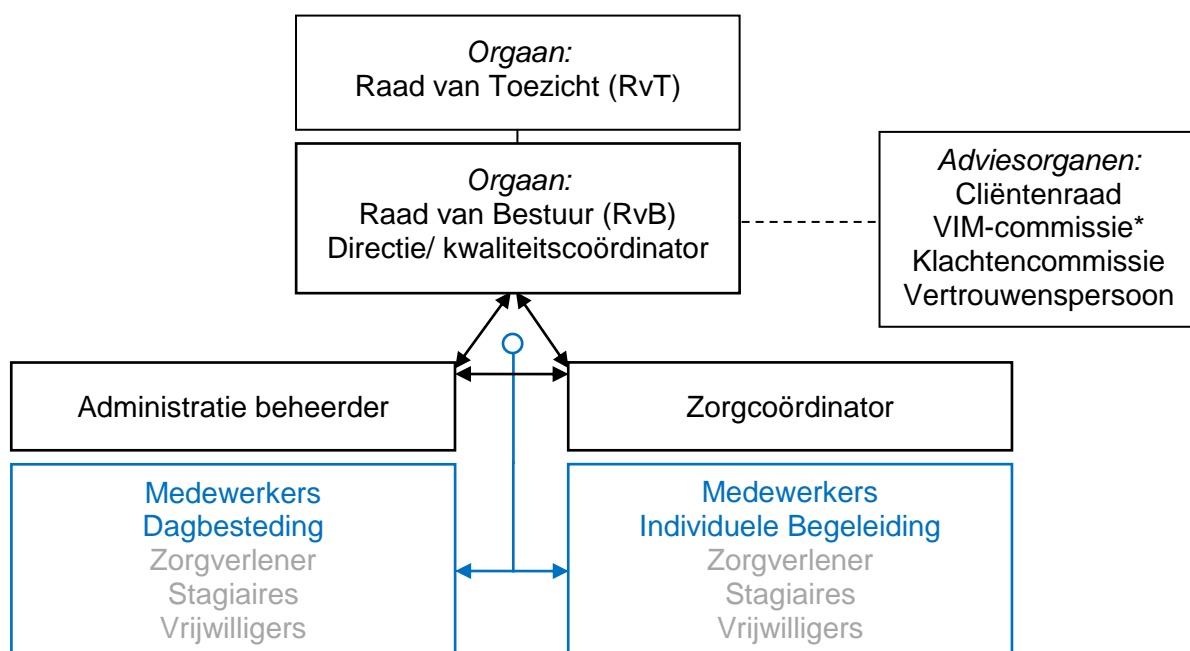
*Orgaan:*
Raad van Toezicht (RvT)

*Orgaan:*
Raad van Bestuur (RvB)
Directie/ kwaliteitscoördinator

*Adviesorganen:*
Cliëntenraad
VIM-commissie*
Klachtencommissie
Vertrouwenspersoon

Administratie beheerder

Zorgcoördinator

Medewerkers
Dagbesteding
Zorgverlener
Stagiaires
Vrijwilligers

Medewerkers
Individuele Begeleiding
Zorgverlener
Stagiaires
Vrijwilligers